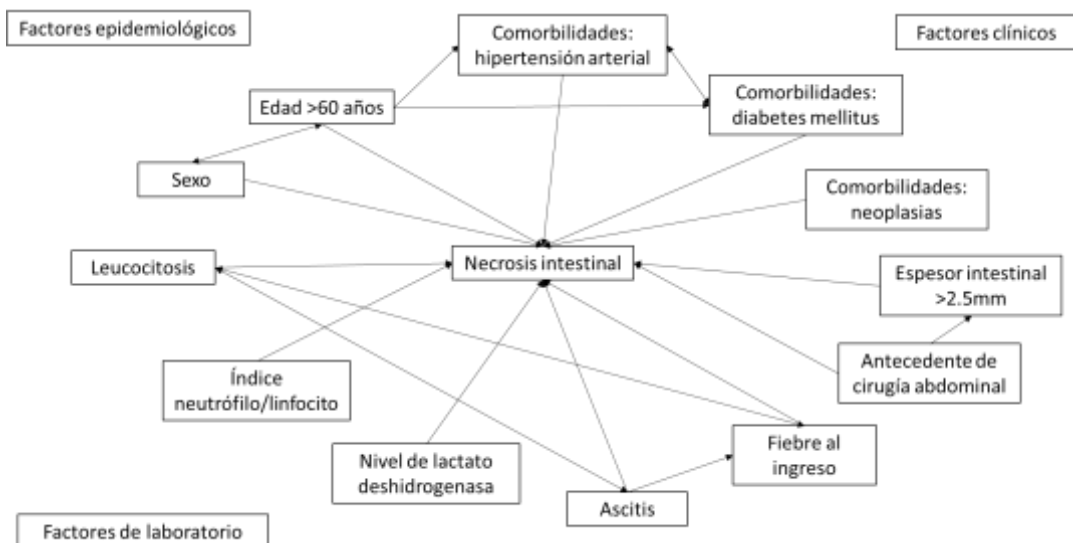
Factores epidemiológicos

Comorbilidades: hipertensión arterial

Factores clínicos

Edad >60 años

Comorbilidades: diabetes mellitus

Sexo

Comorbilidades: neoplasias

Leucocitosis

Necrosis intestinal

Espesor intestinal >2.5mm

Índice neutrófilo/linfocito

Antecedente de cirugía abdominal

Fiebre al ingreso

Nivel de lactato deshidrogenasa

Ascitis

Factores de laboratorio